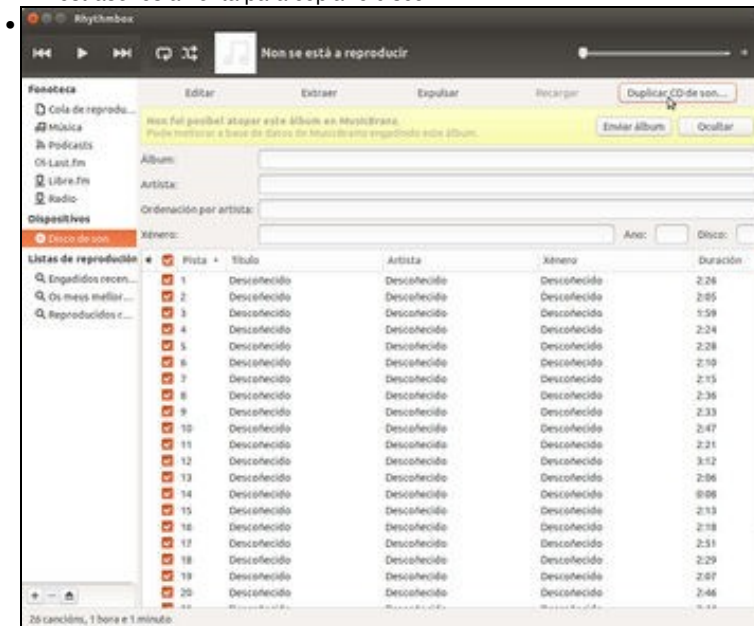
Rhythmbox

Non se está a reproducir

Fonoteca
Cola de reprodu...
Música
Podcasts
Last.fm
Libre.fm
Radio
Dispositivos
Disco de son
Listas de reprodución
Engadidos recen...
Os meus mellor...
Reproducidos r...

Editar | Extraer | Expulsar | Recargar | Duplicar CD de son...

Non foi posíbel atopar este álbum en MusicBrainz.
Pode mellorar a base de datos de MusicBrainz engadindo este álbum.

Enviar álbum | Ocultar

Álbum:
Artista:
Ordenación por artista:
Xénero:
Ano:
Disco:

| Pista | Título | Artista | Xénero | Duración |
|---|---|---|---|---|
| 1 | Descoñecido | Descoñecido | Descoñecido | 2:26 |
| 2 | Descoñecido | Descoñecido | Descoñecido | 2:05 |
| 3 | Descoñecido | Descoñecido | Descoñecido | 1:59 |
| 4 | Descoñecido | Descoñecido | Descoñecido | 2:24 |
| 5 | Descoñecido | Descoñecido | Descoñecido | 2:28 |
| 6 | Descoñecido | Descoñecido | Descoñecido | 2:10 |
| 7 | Descoñecido | Descoñecido | Descoñecido | 2:15 |
| 8 | Descoñecido | Descoñecido | Descoñecido | 2:36 |
| 9 | Descoñecido | Descoñecido | Descoñecido | 2:33 |
| 10 | Descoñecido | Descoñecido | Descoñecido | 2:47 |
| 11 | Descoñecido | Descoñecido | Descoñecido | 2:21 |
| 12 | Descoñecido | Descoñecido | Descoñecido | 3:12 |
| 13 | Descoñecido | Descoñecido | Descoñecido | 2:06 |
| 14 | Descoñecido | Descoñecido | Descoñecido | 0:08 |
| 15 | Descoñecido | Descoñecido | Descoñecido | 2:13 |
| 16 | Descoñecido | Descoñecido | Descoñecido | 2:18 |
| 17 | Descoñecido | Descoñecido | Descoñecido | 2:51 |
| 18 | Descoñecido | Descoñecido | Descoñecido | 2:29 |
| 19 | Descoñecido | Descoñecido | Descoñecido | 2:07 |
| 20 | Descoñecido | Descoñecido | Descoñecido | 2:46 |

26 cancións, 1 hora e 1 minuto